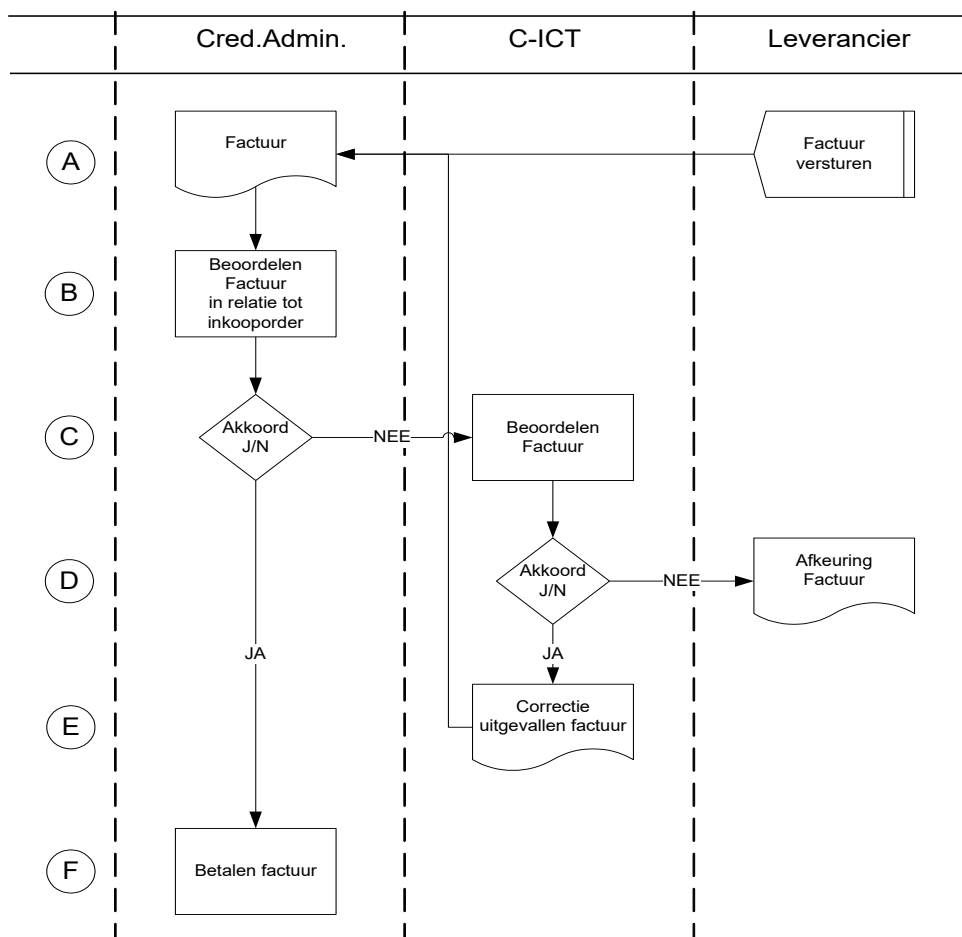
Cred.Admin.

C-ICT

Leverancier

A

Factuur

Factuur versturen

B

Beoordelen Factuur in relatie tot inkooporder

C

Akkoord J/N

NEE

Beoordelen Factuur

D

Akkoord J/N

NEE

Afkeuring Factuur

JA

JA

E

Correctie uitgevallen factuur

F

Betalen factuur